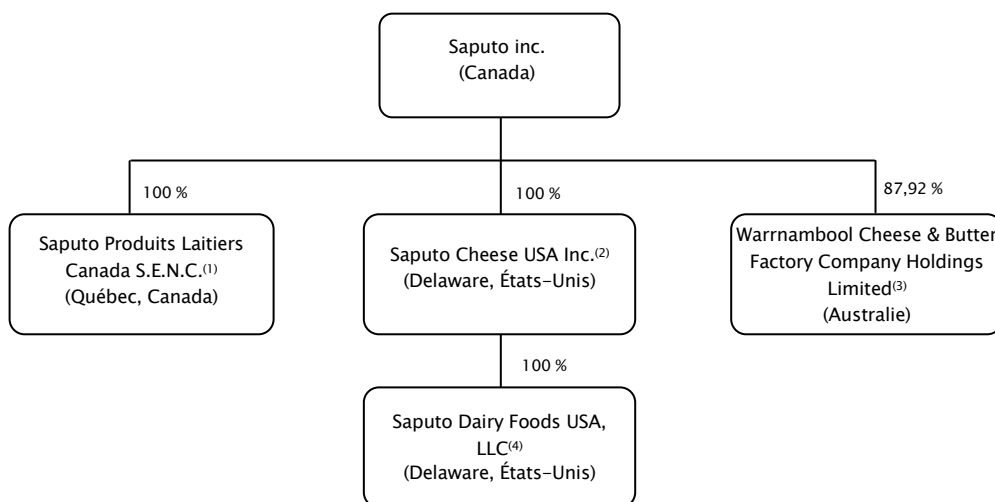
Saputo inc.
(Canada)

100 %

100 %

87,92 %

Saputo Produits Laitiers Canada S.E.N.C.$^{(1)}$
(Québec, Canada)

Saputo Cheese USA Inc.$^{(2)}$
(Delaware, États-Unis)

Warrnambool Cheese & Butter Factory Company Holdings Limited$^{(3)}$
(Australie)

100 %

Saputo Dairy Foods USA, LLC$^{(4)}$
(Delaware, États-Unis)